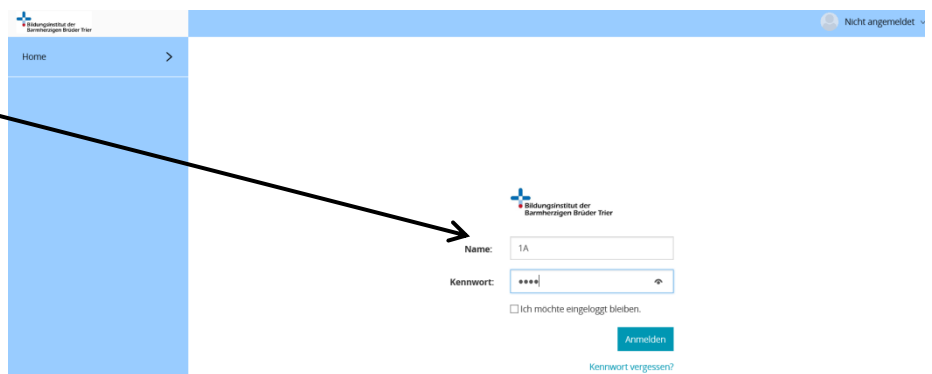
Bildungsinstitut der Barmherzigen Brüder Trier

Nicht angemeldet

Home

Bildungsinstitut der Barmherzigen Brüder Trier

Name: 1A

Kennwort: ••••

Ich möchte eingeloggt bleiben.

Anmelden

Kennwort vergessen?